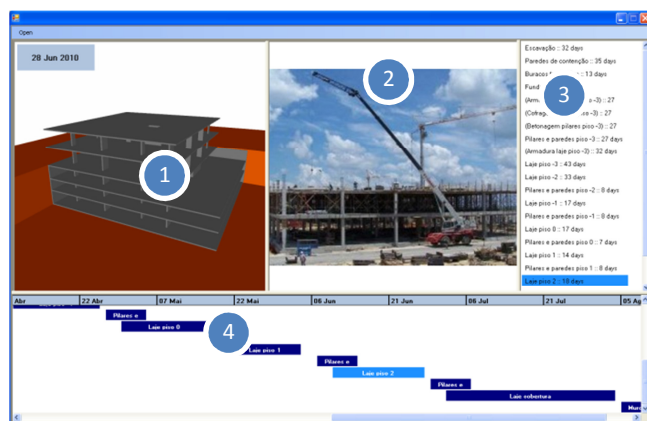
Open

28 Jun 2010

1

2

Escavação :: 32 days
Paredes de contenção :: 35 days
Buracos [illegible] :: 13 days
Fund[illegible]
(Arm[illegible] 3
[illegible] -3) :: 27
(Cofrag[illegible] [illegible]so -3) :: 27
(Betonagem pilares piso -3) :: 27
Pilares e paredes piso -3 :: 27 days
(Armadura laje piso -3) :: 32 days
Laje piso -3 :: 43 days
Laje piso -2 :: 33 days
Pilares e paredes piso -2 :: 8 days
Laje piso -1 :: 17 days
Pilares e paredes piso -1 :: 8 days
Laje piso 0 :: 17 days
Pilares e paredes piso 0 :: 7 days
Laje piso 1 :: 14 days
Pilares e paredes piso 1 :: 8 days
Laje piso 2 :: 18 days

| Abr | 22 Abr | 07 Mai | 22 Mai | 06 Jun | 21 Jun | 06 Jul | 21 Jul | 05 Ag |
|---|---|---|---|---|---|---|---|---|

Pilares e

Laje piso 0

4

Laje piso 1

Pilares e

Laje piso 2

Pilares e

Laje cobertura

Muro